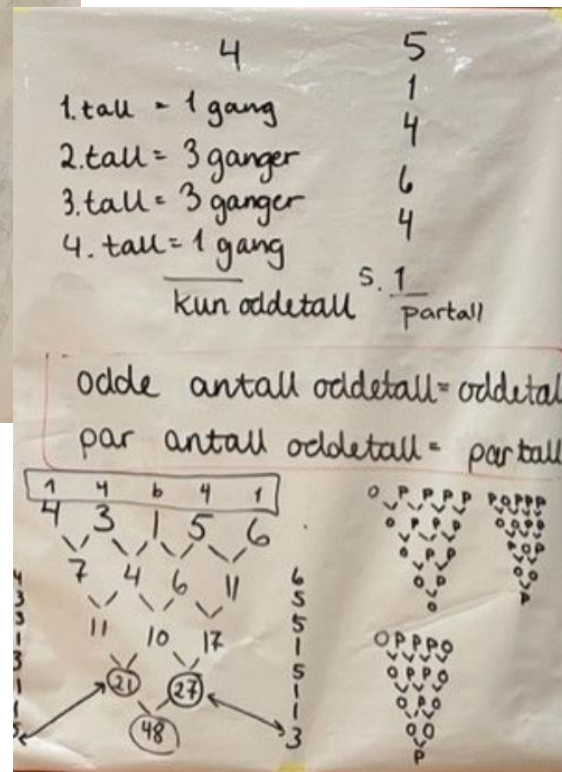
4

1. tall - 1 gang
2. tall = 3 ganger
3. tall = 3 ganger
4. tall = 1 gang

kun oddetall

5
1
4
6
4
5. 1
partall

odde antall oddetall = oddetal
par antall oddetall = partall

| 1 | 4 | 6 | 4 | 1 |
|---|---|---|---|---|

4 3 1 5 6
7 4 6 11
11 10 17
21 27
48

4
3
3
1
3
1
1
5

6
5
5
1
5
1
1
3

o p p p p
v v v v
o p o p
v v v
o p p
v v
o p
v
o

p o p p p
v v v v
o o p o
v v v
p o p
v v
o o
v
p

o p p p o
v v v v
o p o p
v v v
o p o
v v
o o
v
p